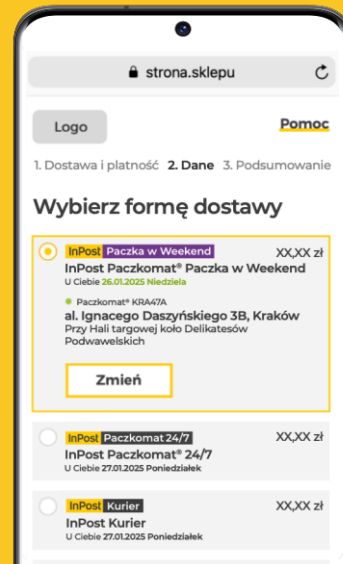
strona.sklepu

Logo

Pomoc

1. Dostawa i płatność 2. Dane 3. Podsumowanie

Wybierz formę dostawy

InPost Paczka w Weekend
XX,XX zł
InPost Paczkomat® Paczka w Weekend
U Ciebie 26.01.2025 Niedziela

Paczkomat® KRA47A
al. Ignacego Daszyńskiego 3B, Kraków
Przy Hali targowej koło Delikatesów Podwawelskich

Zmień

InPost Paczkomat 24/7
XX,XX zł
InPost Paczkomat® 24/7
U Ciebie 27.01.2025 Poniedziałek

InPost Kurier
XX,XX zł
InPost Kurier
U Ciebie 27.01.2025 Poniedziałek